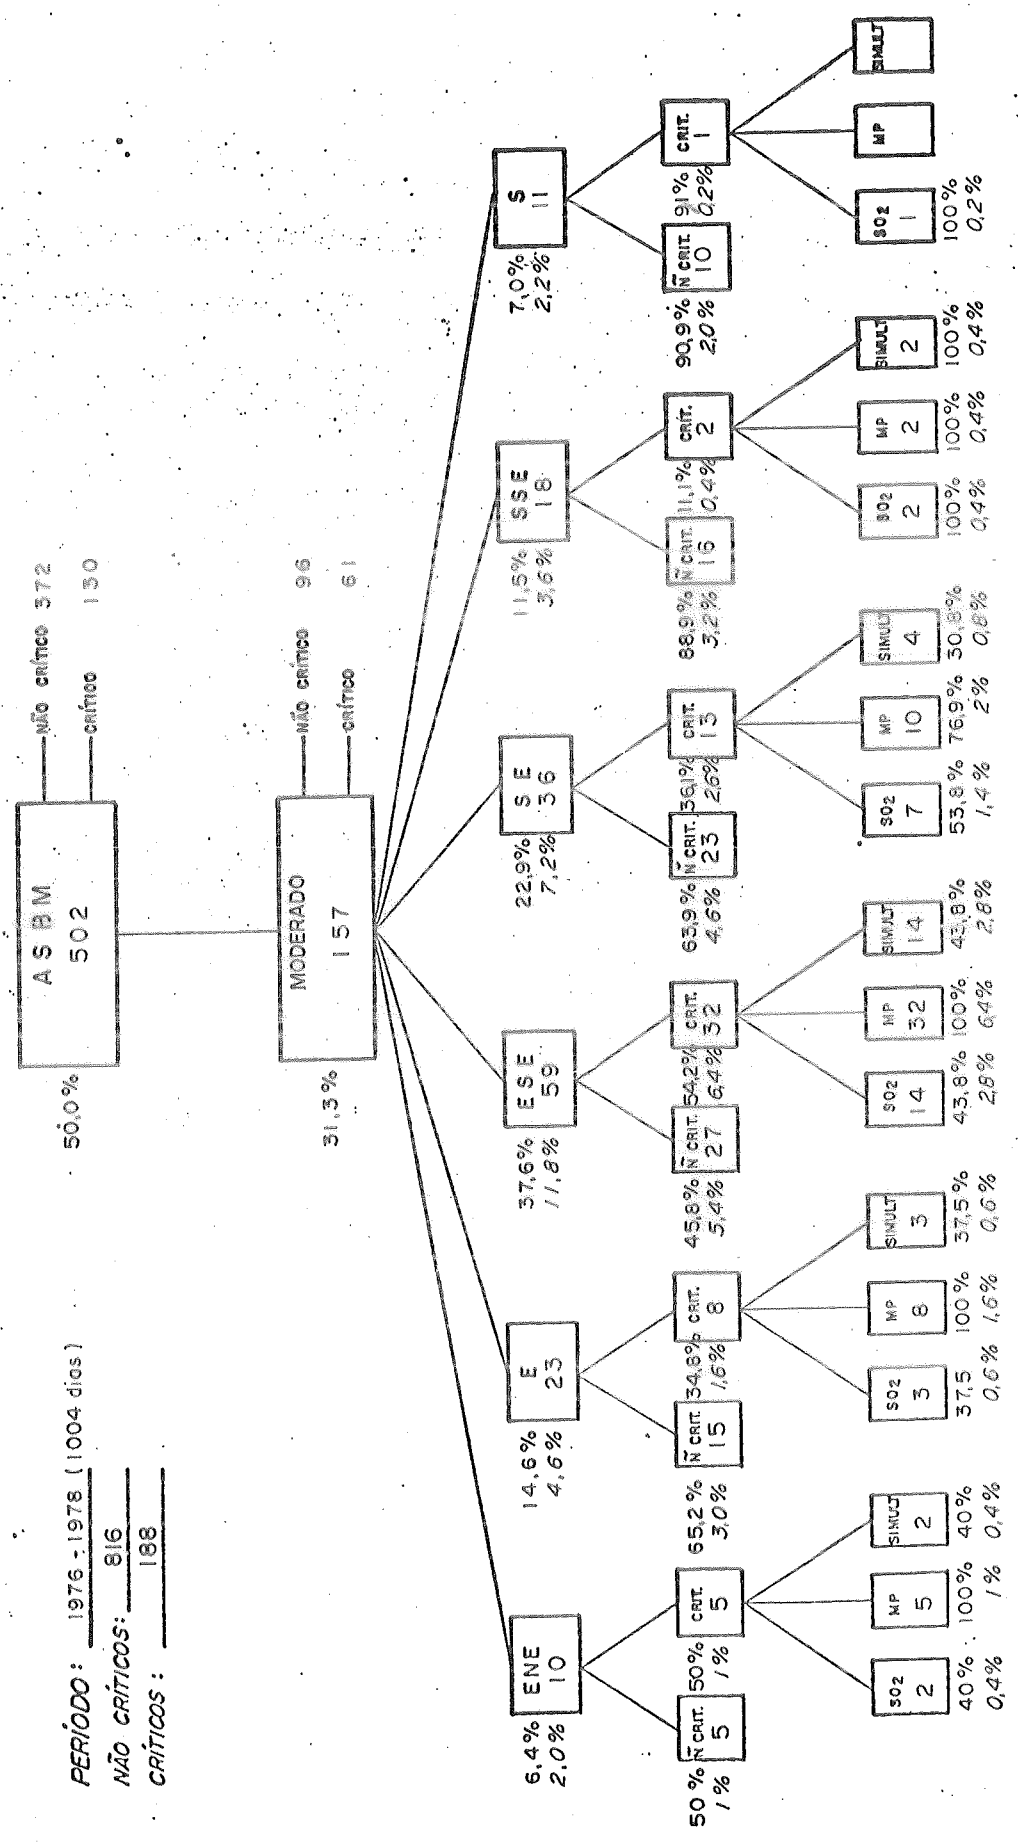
PERÍODO: 1976 - 1978 (1004 dias)
NÃO CRÍTICOS: 816
CRÍTICOS: 188

AS BM
502
50,0%

NÃO CRÍTICO 372
CRÍTICO 130

MODERADO
157
31,3%

NÃO CRÍTICO 96
CRÍTICO 61

ENE
10
6,4%
2,0%

N CRIT.
5
50%
1%

CRIT.
5
50%
1%

SO2
2
40%
0,4%

MP
5
100%
1%

SIMULT
2
40%
0,4%

E
23
14,6%
4,6%

N CRIT.
15
65,2%
3,0%

CRIT.
8
34,8%
1,6%

SO2
3
37,5
0,6%

MP
8
100%
1,6%

SIMULT
3
37,5%
0,6%

ESE
59
37,6%
11,8%

N CRIT.
27
45,8%
5,4%

CRIT.
32
54,2%
6,4%

SO2
14
43,8%
2,8%

MP
32
100%
6,4%

SIMULT
14
43,8%
2,8%

SE
36
22,9%
7,2%

N CRIT.
23
63,9%
4,6%

CRIT.
13
36,1%
2,6%

SO2
7
53,8%
1,4%

MP
10
76,9%
2%

SIMULT
4
30,8%
0,8%

SSE
18
11,5%
3,6%

N CRIT.
16
88,9%
3,2%

CRIT.
2
11,1%
0,4%

SO2
2
100%
0,4%

MP
2
100%
0,4%

SIMULT
2
100%
0,4%

S
11
7,0%
2,2%

N CRIT.
10
90,9%
2,0%

CRIT.
1
9,1%
0,2%

SO2
1
100%
0,2%

MP

SIMULT